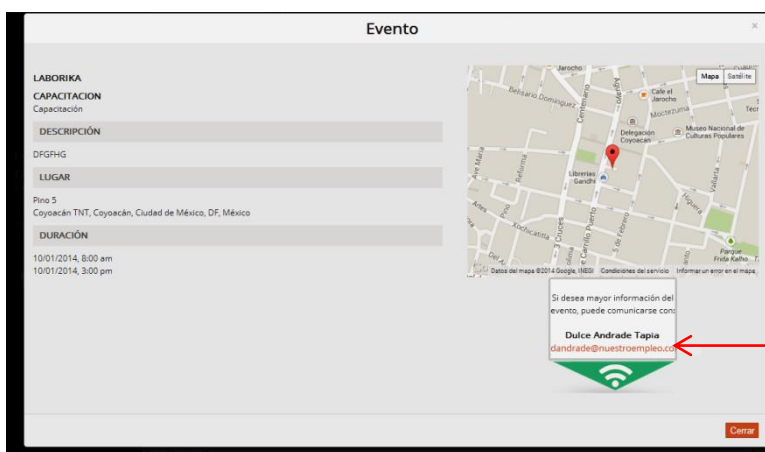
Evento

×

LABORIKA

CAPACITACION
Capacitación

DESCRIPCIÓN

DFGFHG

LUGAR

Pino 5
Coyoacán TNT, Coyoacán, Ciudad de México, DF, México

DURACIÓN

10/01/2014, 8:00 am
10/01/2014, 3:00 pm

Mapa Satélite

Jarocho
Belisario Domínguez
Centenario
Aguayo
Cafe el Jarocho
Moctezuma
Delegación Coyoacán
Museo Nacional de Culturas Populares
Técn
Ave María
Reforma
Librerías Gandhi
Artes
Xochicalco
Tres Cruces
Carrillo Puerto
5 de Febrero
Vallarta
Parque Frida Kahlo
Datos del mapa ©2014 Google, INEGI Condiciones del servicio Informar un error en el mapa

Si desea mayor información del evento, puede comunicarse con:

Dulce Andrade Tapia
dandrade@nuestroempleo.co

Cerrar